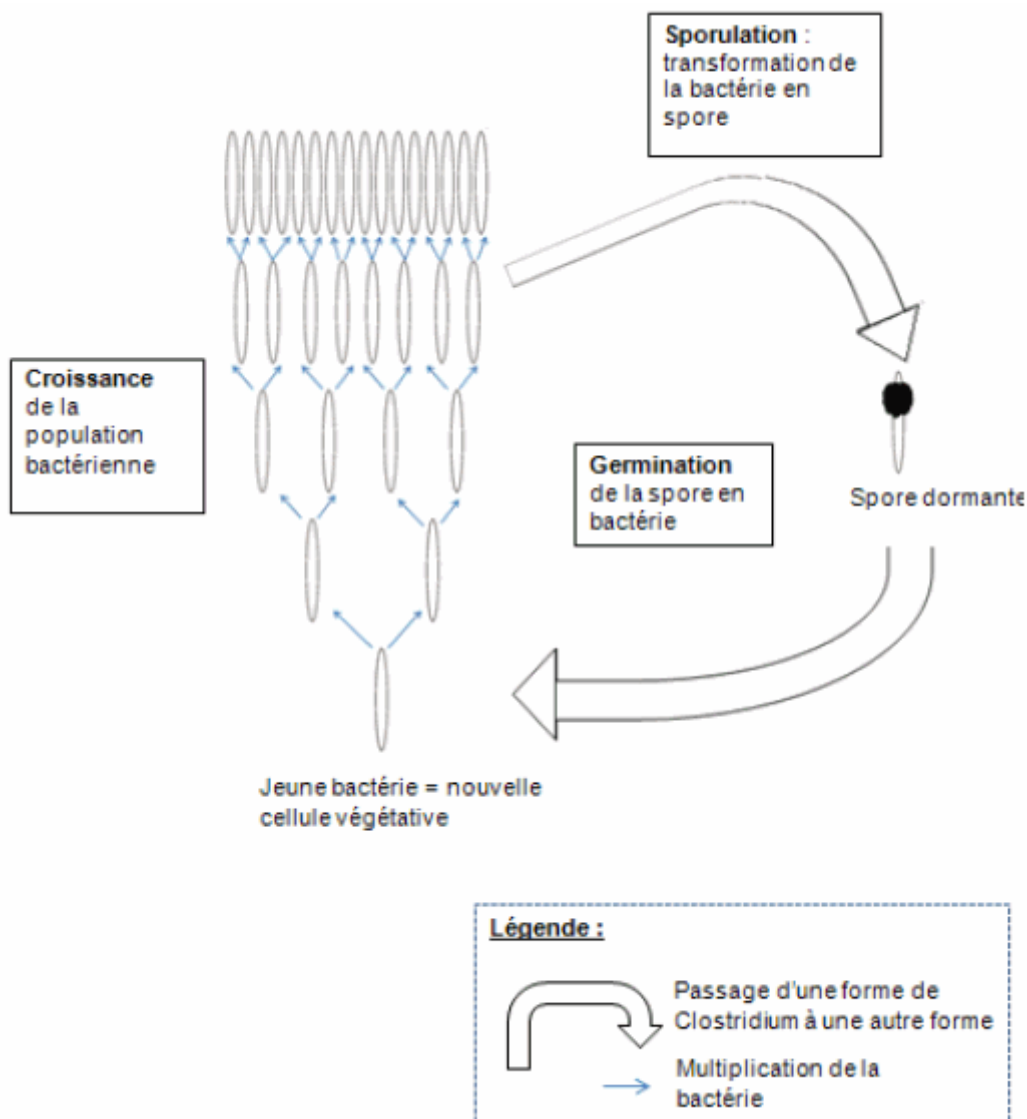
Sporulation : transformation de la bactérie en spore

Croissance de la population bactérienne

Germination de la spore en bactérie

Spore dormante

Jeune bactérie = nouvelle cellule végétative

Légende :

Passage d'une forme de Clostridium à une autre forme

Multiplication de la bactérie